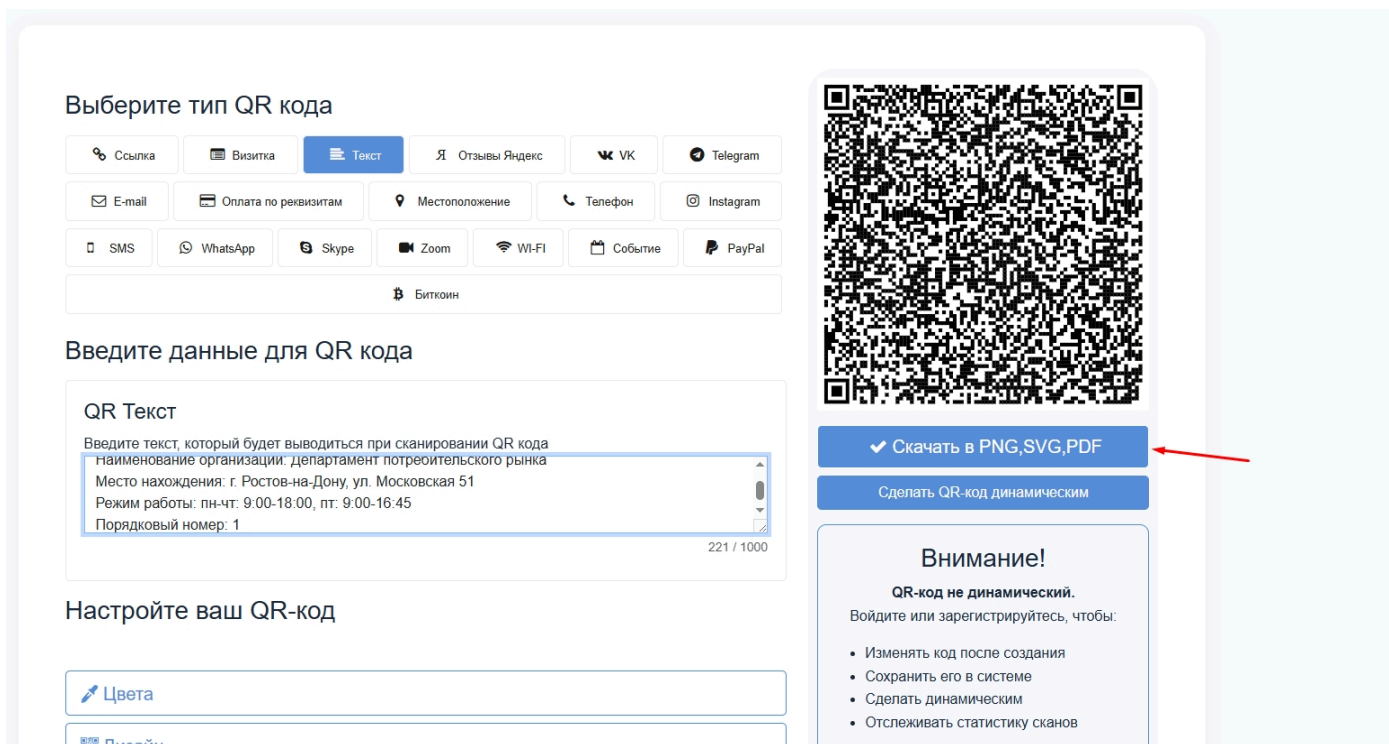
Выберите тип QR кода

Ссылка
Визитка
Текст
Отзывы Яндекс
VK
Telegram
E-mail
Оплата по реквизитам
Местоположение
Телефон
Instagram
SMS
WhatsApp
Skype
Zoom
WI-FI
Событие
PayPal
Биткоин

Введите данные для QR кода

QR Текст

Введите текст, который будет выводиться при сканировании QR кода

Наименование организации: Департамент потребительского рынка
Место нахождения: г. Ростов-на-Дону, ул. Московская 51
Режим работы: пн-чт: 9:00-18:00, пт: 9:00-16:45
Порядковый номер: 1

221 / 1000

Настройте ваш QR-код

Цвета

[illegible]

Скачать в PNG,SVG,PDF

Сделать QR-код динамическим

Внимание!

QR-код не динамический.

Войдите или зарегистрируйтесь, чтобы:

• Изменять код после создания
• Сохранить его в системе
• Сделать динамическим
• Отслеживать статистику сканов